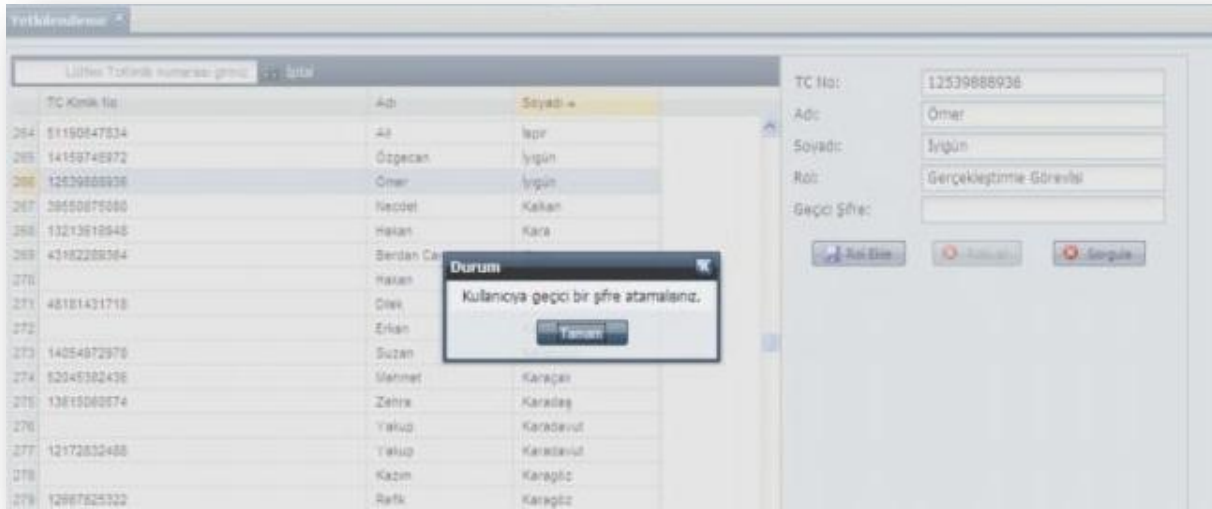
Yetkilendirme

Lütfen TcKimlik numarası giriniz İptal

| | TC Kimlik No | Adı | Soyadı |
|---|---|---|---|
| 264 | 51190647834 | Ali | İşpir |
| 265 | 14159746972 | Özgecan | İyigün |
| 266 | 12539888936 | Ömer | İyigün |
| 267 | 39550875080 | Necdet | Kalkan |
| 268 | 13213618946 | Hakan | Kara |
| 269 | 43162209364 | Berdan Ca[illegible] | |
| 270 | | Hakan | |
| 271 | 48181431718 | Dilek | |
| 272 | | Erkan | |
| 273 | 14054972970 | Suzan | |
| 274 | 52045382436 | Mehmet | Karaçay |
| 275 | 13615060574 | Zehra | Karadaş |
| 276 | | Yakup | Karadavut |
| 277 | 12172832488 | Yakup | Karadavut |
| 278 | | Kazım | Karagöz |
| 279 | 12987825322 | Rafik | Karagöz |

Durum

Kullanıcıya geçici bir şifre atamalısınız.

Tamam

TC No: 12539888936

Adı: Ömer

Soyadı: İyigün

Rol: Gerçekleştirme Görevlisi

Geçici Şifre:

Rol Ekle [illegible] Sorgula